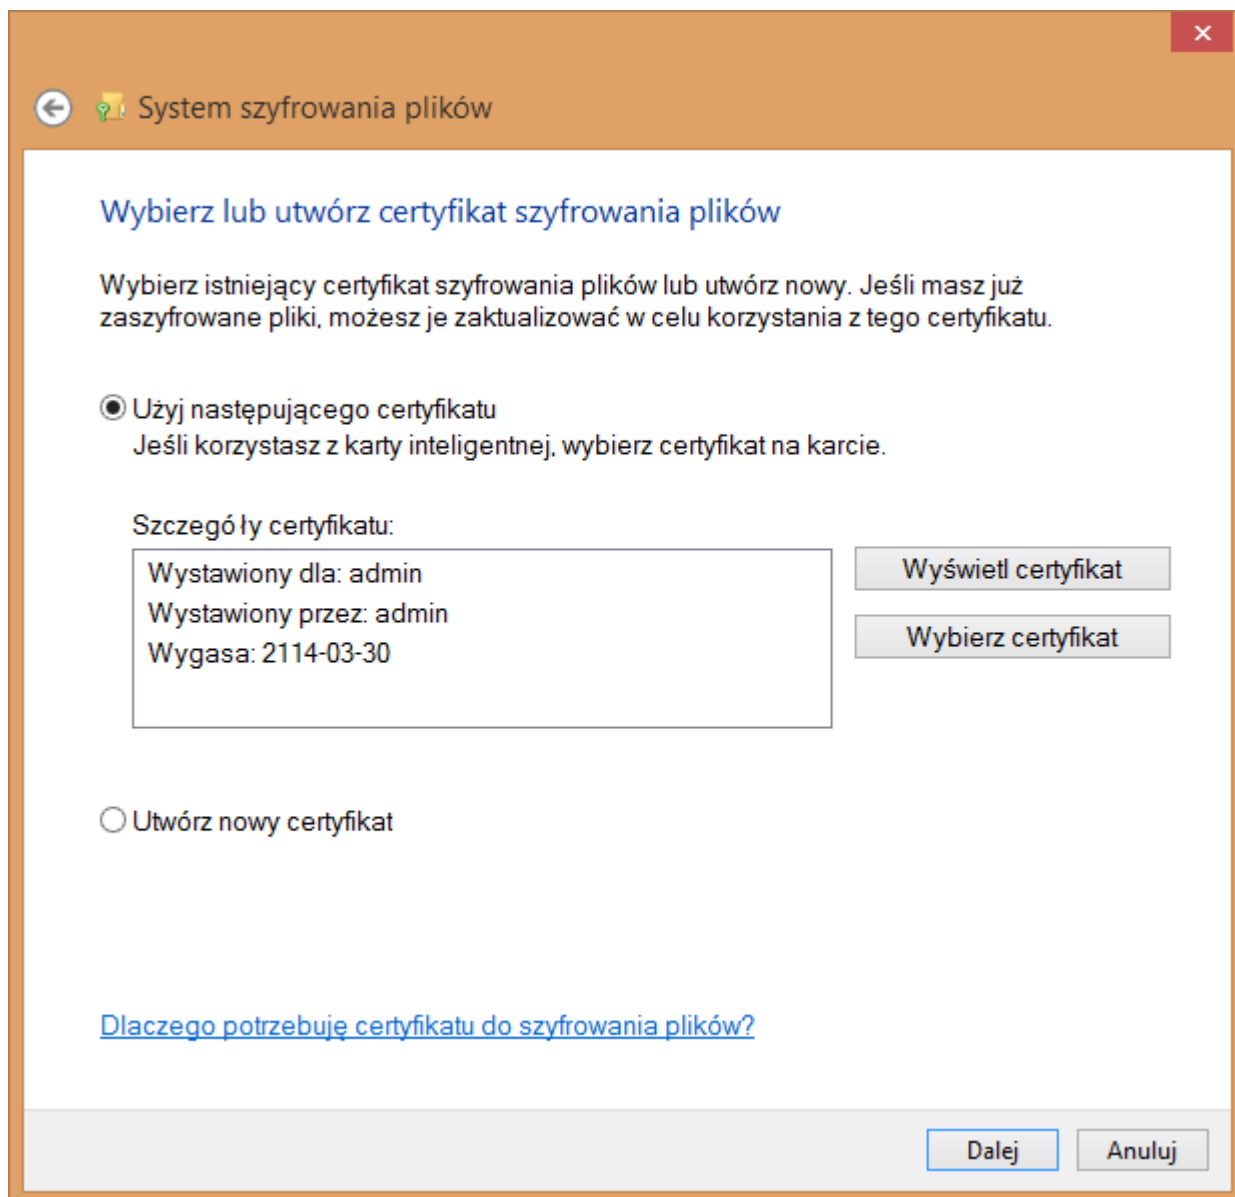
✕

System szyfrowania plików

Wybierz lub utwórz certyfikat szyfrowania plików

Wybierz istniejący certyfikat szyfrowania plików lub utwórz nowy. Jeśli masz już zaszyfrowane pliki, możesz je zaktualizować w celu korzystania z tego certyfikatu.

Użyj następującego certyfikatu
Jeśli korzystasz z karty inteligentnej, wybierz certyfikat na karcie.

Szczegó ły certyfikatu:

Wystawiony dla: admin
Wystawiony przez: admin
Wygasa: 2114-03-30

Wyświetl certyfikat

Wybierz certyfikat

Utwórz nowy certyfikat

Dlaczego potrzebuję certyfikatu do szyfrowania plików?

Dalej

Anuluj